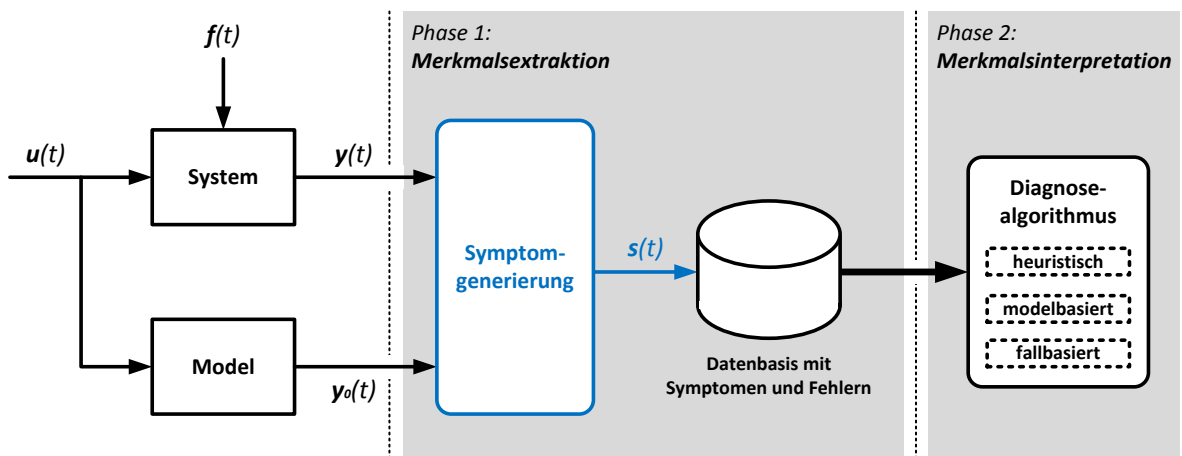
$\boldsymbol{f}(t)$

$\boldsymbol{u}(t)$

System

$\boldsymbol{y}(t)$

Model

$\boldsymbol{y}_0(t)$

Phase 1:
**Merkmalsextraktion**

Symptomgenerierung

$\boldsymbol{s}(t)$

Datenbasis mit Symptomen und Fehlern

Phase 2:
**Merkmalsinterpretation**

Diagnosealgorithmus

heuristisch

modelbasiert

fallbasiert